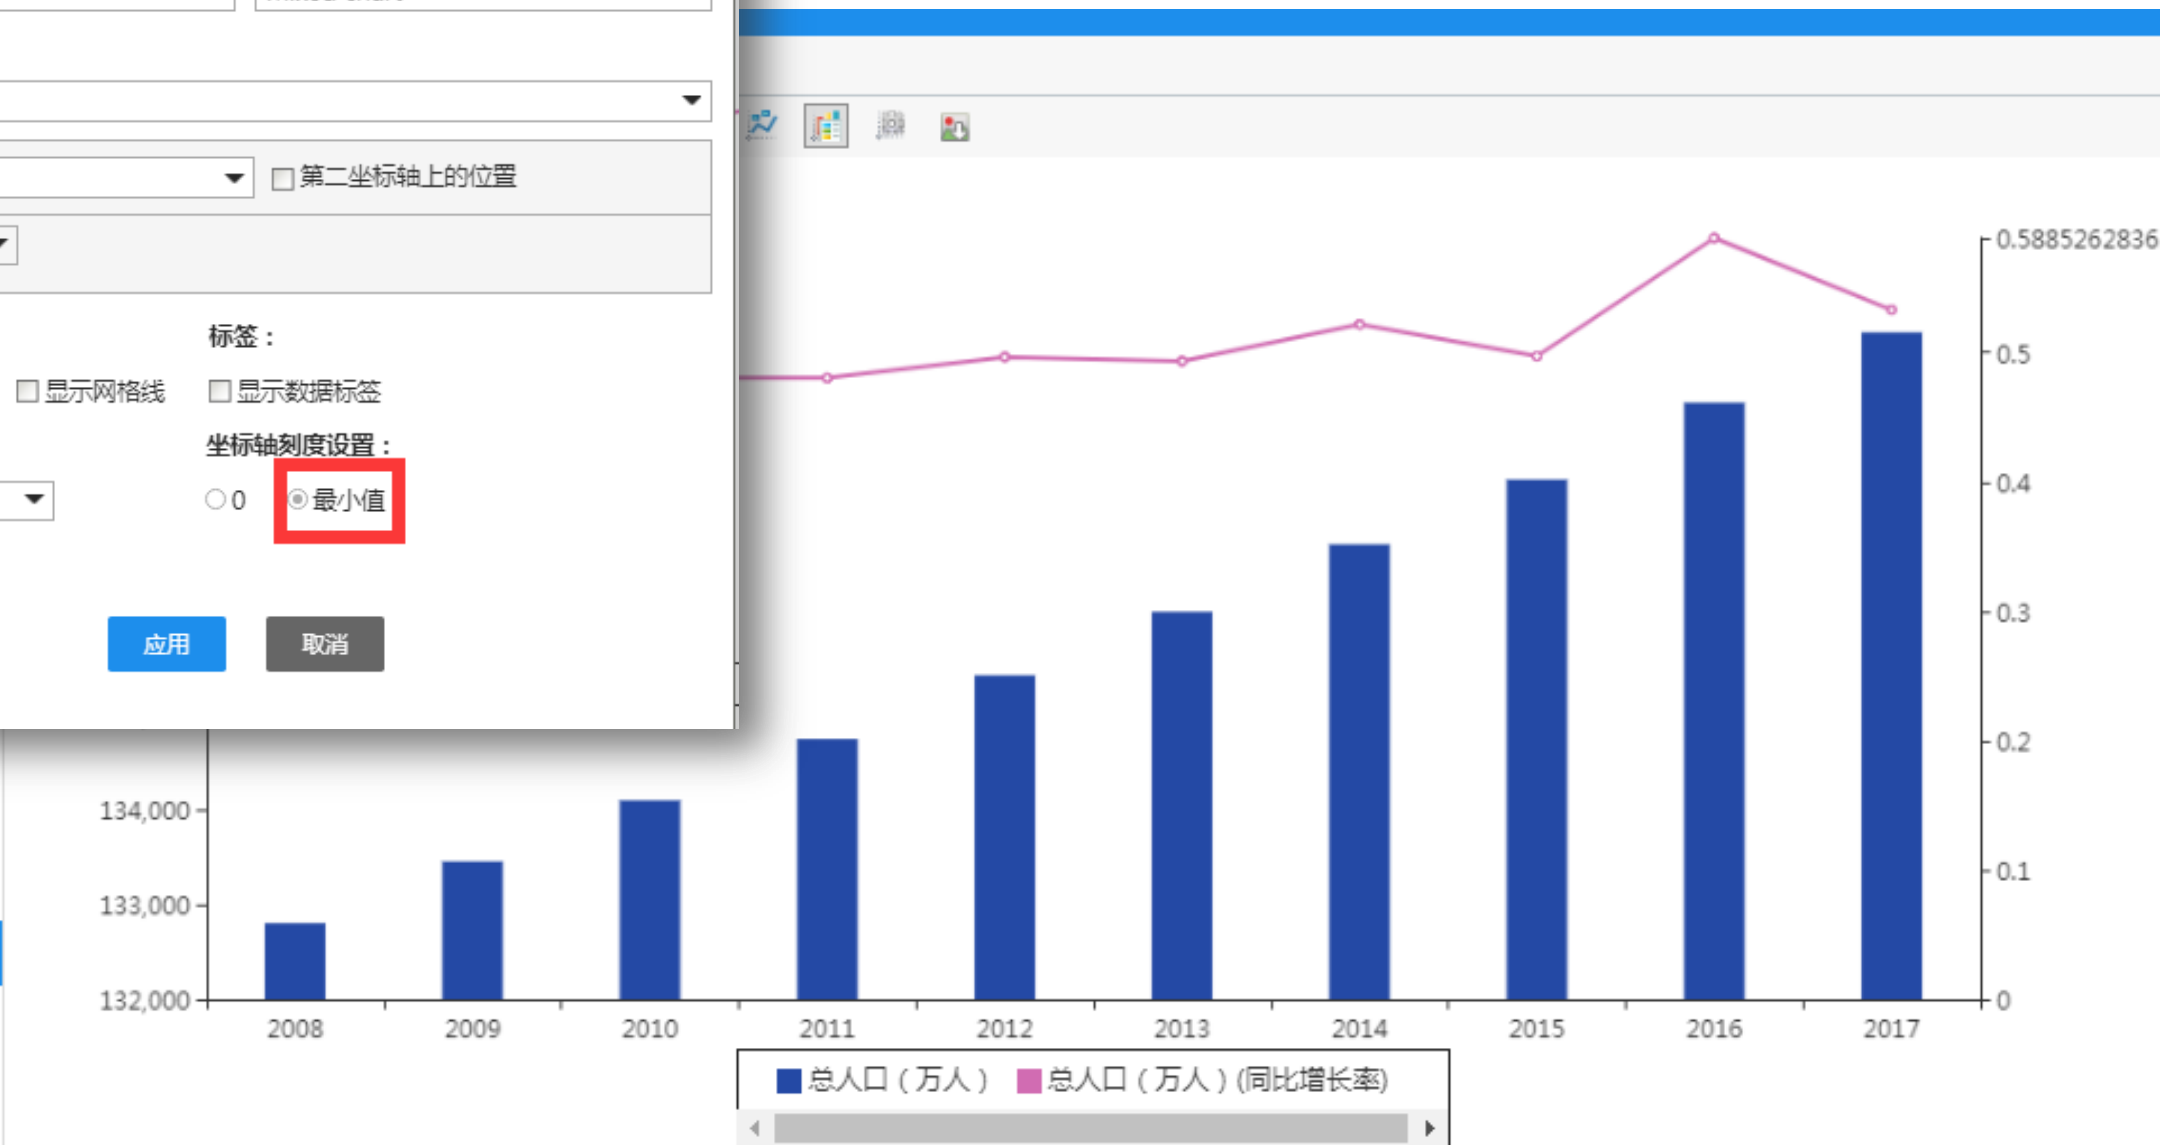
第二坐标轴上的位置

标签：

显示网格线

显示数据标签

坐标轴刻度设置：

0

最小值

应用

取消

0.5885262836
0.5
0.4
0.3
0.2
0.1
0

134,000
133,000
132,000

2008
2009
2010
2011
2012
2013
2014
2015
2016
2017

总人口（万人） 总人口（万人）(同比增长率)